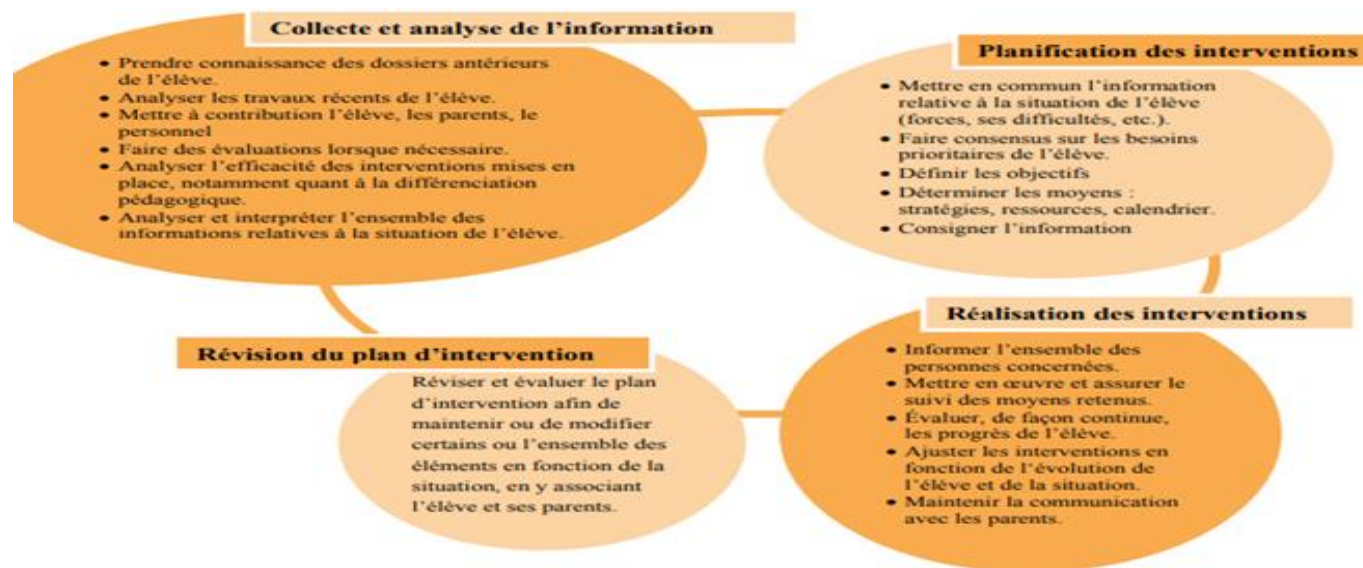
Collecte et analyse de l'information

- Prendre connaissance des dossiers antérieurs de l'élève.
- Analyser les travaux récents de l'élève.
- Mettre à contribution l'élève, les parents, le personnel
- Faire des évaluations lorsque nécessaire.
- Analyser l'efficacité des interventions mises en place, notamment quant à la différenciation pédagogique.
- Analyser et interpréter l'ensemble des informations relatives à la situation de l'élève.

Planification des interventions

- Mettre en commun l'information relative à la situation de l'élève (forces, ses difficultés, etc.).
- Faire consensus sur les besoins prioritaires de l'élève.
- Définir les objectifs
- Déterminer les moyens : stratégies, ressources, calendrier.
- Consigner l'information

Réalisation des interventions

- Informer l'ensemble des personnes concernées.
- Mettre en œuvre et assurer le suivi des moyens retenus.
- Évaluer, de façon continue, les progrès de l'élève.
- Ajuster les interventions en fonction de l'évolution de l'élève et de la situation.
- Maintenir la communication avec les parents.

Révision du plan d'intervention

Réviser et évaluer le plan d'intervention afin de maintenir ou de modifier certains ou l'ensemble des éléments en fonction de la situation, en y associant l'élève et ses parents.